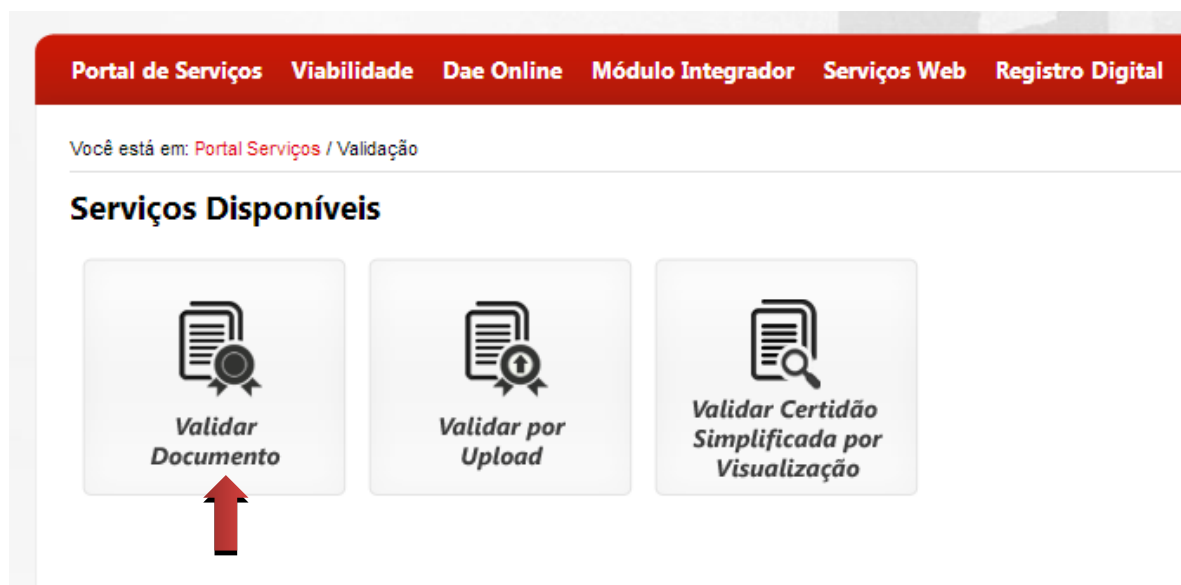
Portal de Serviços Viabilidade Dae Online Módulo Integrador Serviços Web Registro Digital

Você está em: Portal Serviços / Validação

Serviços Disponíveis

Validar Documento

Validar por Upload

Validar Certidão Simplificada por Visualização